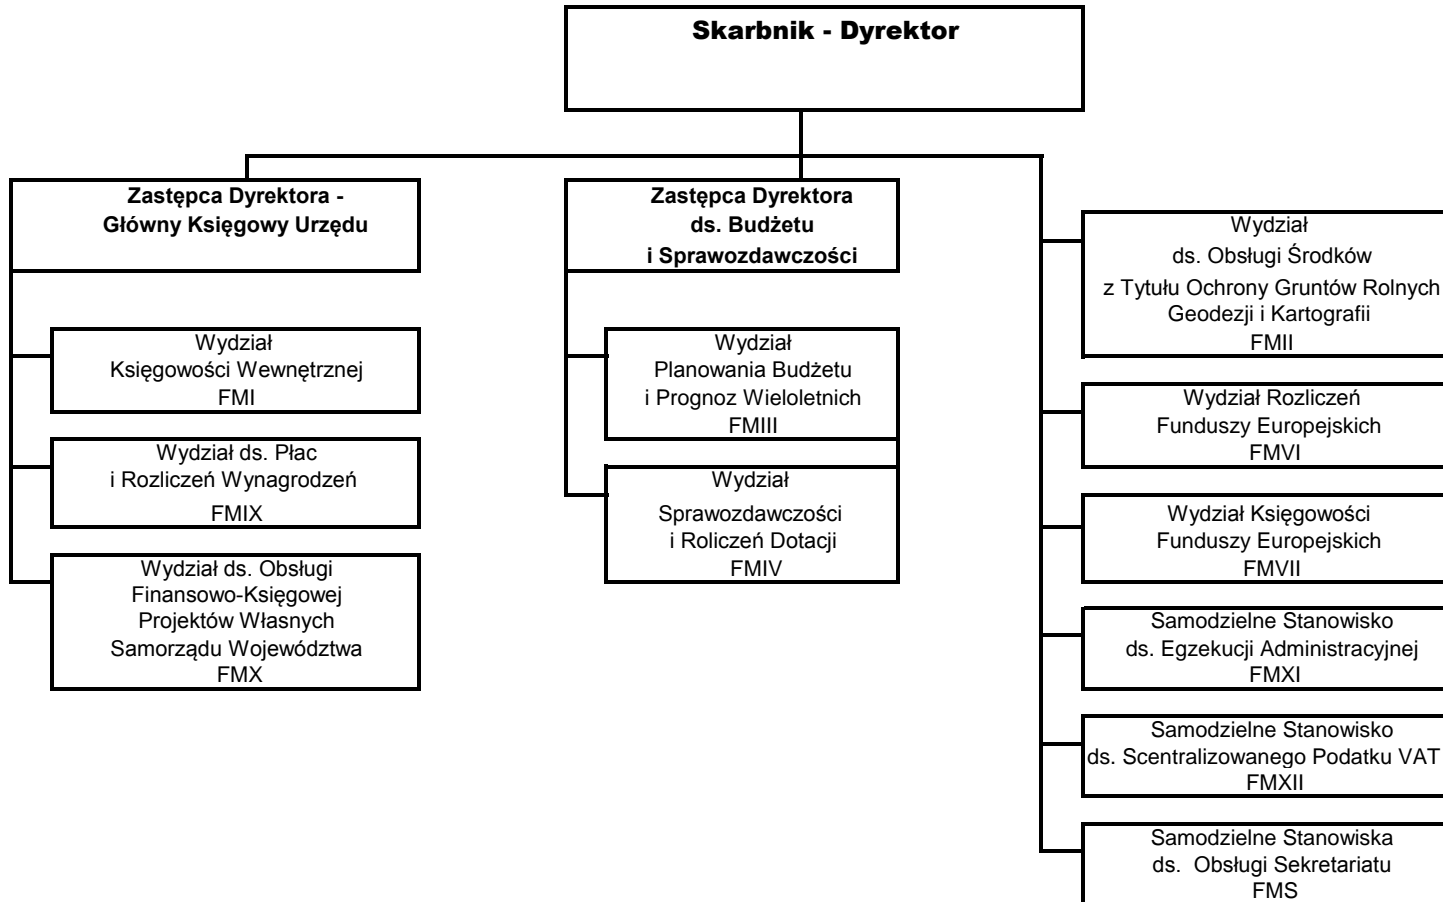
Skarbnik - Dyrektor

Zastępca Dyrektora - Główny Księgowy Urzędu

Wydział Księgowości Wewnętrznej FMI

Wydział ds. Płac i Rozliczeń Wynagrodzeń FMIX

Wydział ds. Obsługi Finansowo-Księgowej Projektów Własnych Samorządu Województwa FMX

Zastępca Dyrektora ds. Budżetu i Sprawozdawczości

Wydział Planowania Budżetu i Prognoz Wieloletnich FMIII

Wydział Sprawozdawczości i Roliczeń Dotacji FMIV

Wydział ds. Obsługi Środków z Tytułu Ochrony Gruntów Rolnych Geodezji i Kartografii FMII

Wydział Rozliczeń Funduszy Europejskich FMVI

Wydział Księgowości Funduszy Europejskich FMVII

Samodzielne Stanowisko ds. Egzekucji Administracyjnej FMXI

Samodzielne Stanowisko ds. Scentralizowanego Podatku VAT FMXII

Samodzielne Stanowiska ds. Obsługi Sekretariatu FMS